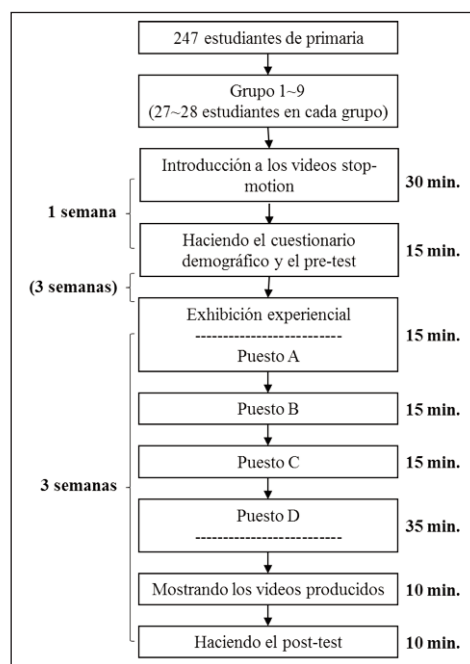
247 estudiantes de primaria

Grupo 1~9
(27~28 estudiantes en cada grupo)

1 semana

Introducción a los videos stop-motion

30 min.

Haciendo el cuestionario demográfico y el pre-test

15 min.

(3 semanas)

Exhibición experiencial
--------------------------
Puesto A

15 min.

3 semanas

Puesto B

15 min.

Puesto C

15 min.

Puesto D
--------------------------

35 min.

Mostrando los videos producidos

10 min.

Haciendo el post-test

10 min.